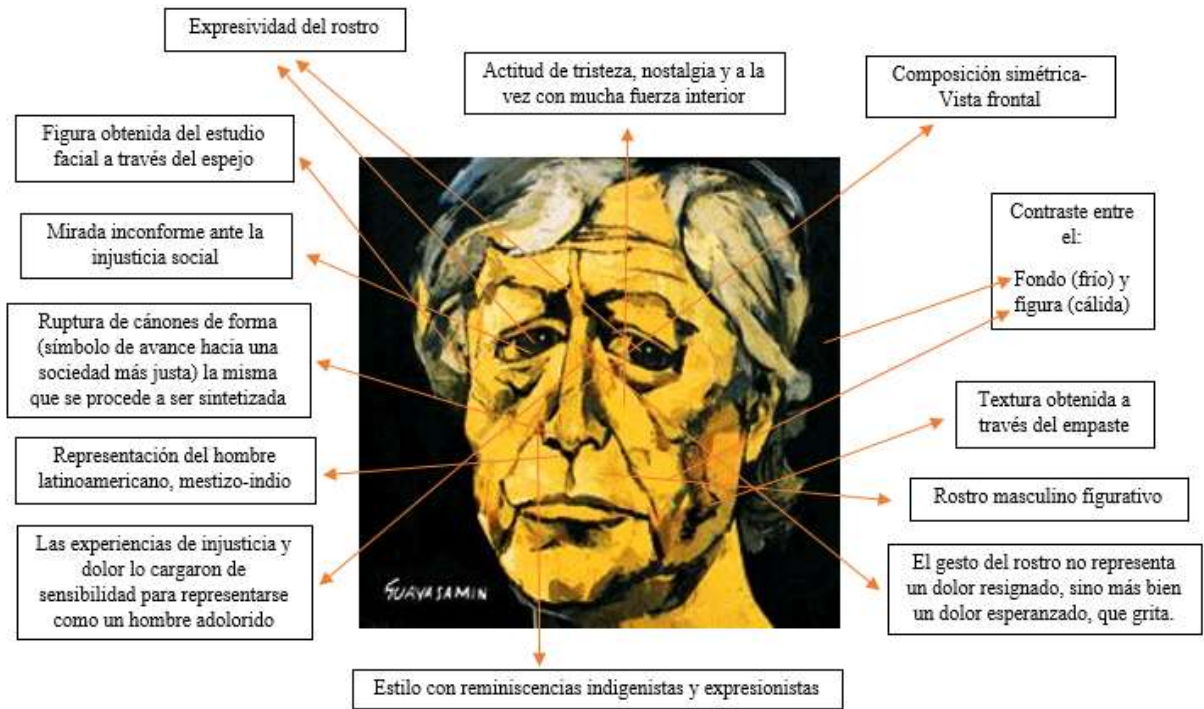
Expresividad del rostro

Actitud de tristeza, nostalgia y a la vez con mucha fuerza interior

Composición simétrica- Vista frontal

Figura obtenida del estudio facial a través del espejo

Mirada inconforme ante la injusticia social

Contraste entre el:

Fondo (frío) y figura (cálida)

Ruptura de cánones de forma (símbolo de avance hacia una sociedad más justa) la misma que se procede a ser sintetizada

Textura obtenida a través del empaste

Representación del hombre latinoamericano, mestizo-indio

Rostro masculino figurativo

Las experiencias de injusticia y dolor lo cargaron de sensibilidad para representarse como un hombre adolorido

GUAYASAMIN

El gesto del rostro no representa un dolor resignado, sino más bien un dolor esperanzado, que grita.

Estilo con reminiscencias indigenistas y expresionistas